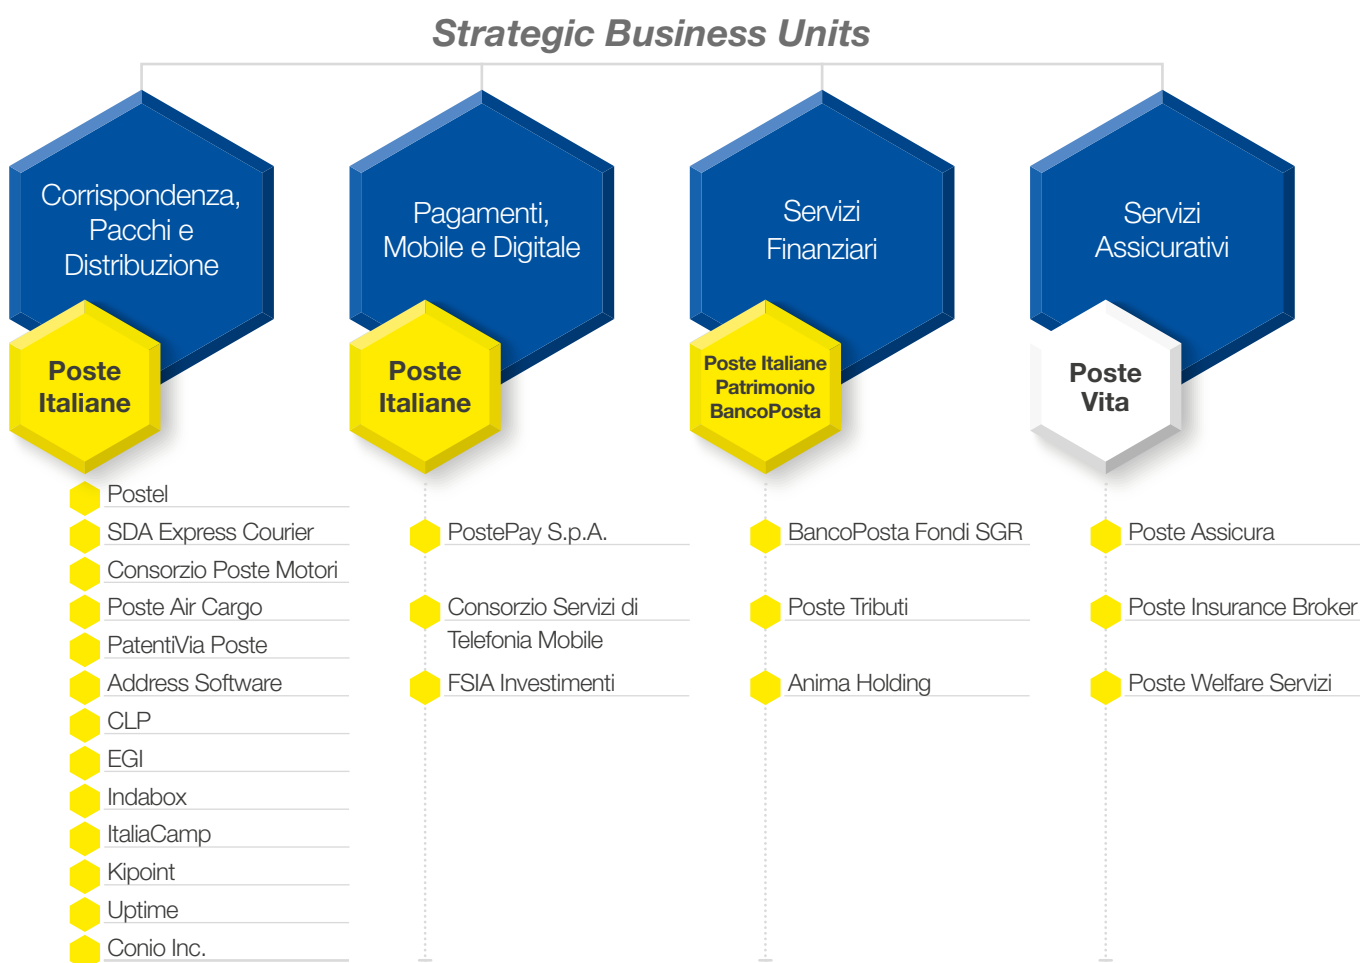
Strategic Business Units

Corrispondenza, Pacchi e Distribuzione

Poste Italiane

Postel
SDA Express Courier
Consorzio Poste Motori
Poste Air Cargo
PatentiVia Poste
Address Software
CLP
EGI
Indabox
ItaliaCamp
Kipoint
Uptime
Conio Inc.

Pagamenti, Mobile e Digitale

Poste Italiane

PostePay S.p.A.
Consorzio Servizi di Telefonia Mobile
FSIA Investimenti

Servizi Finanziari

Poste Italiane Patrimonio BancoPosta

BancoPosta Fondi SGR
Poste Tributi
Anima Holding

Servizi Assicurativi

Poste Vita

Poste Assicura
Poste Insurance Broker
Poste Welfare Servizi